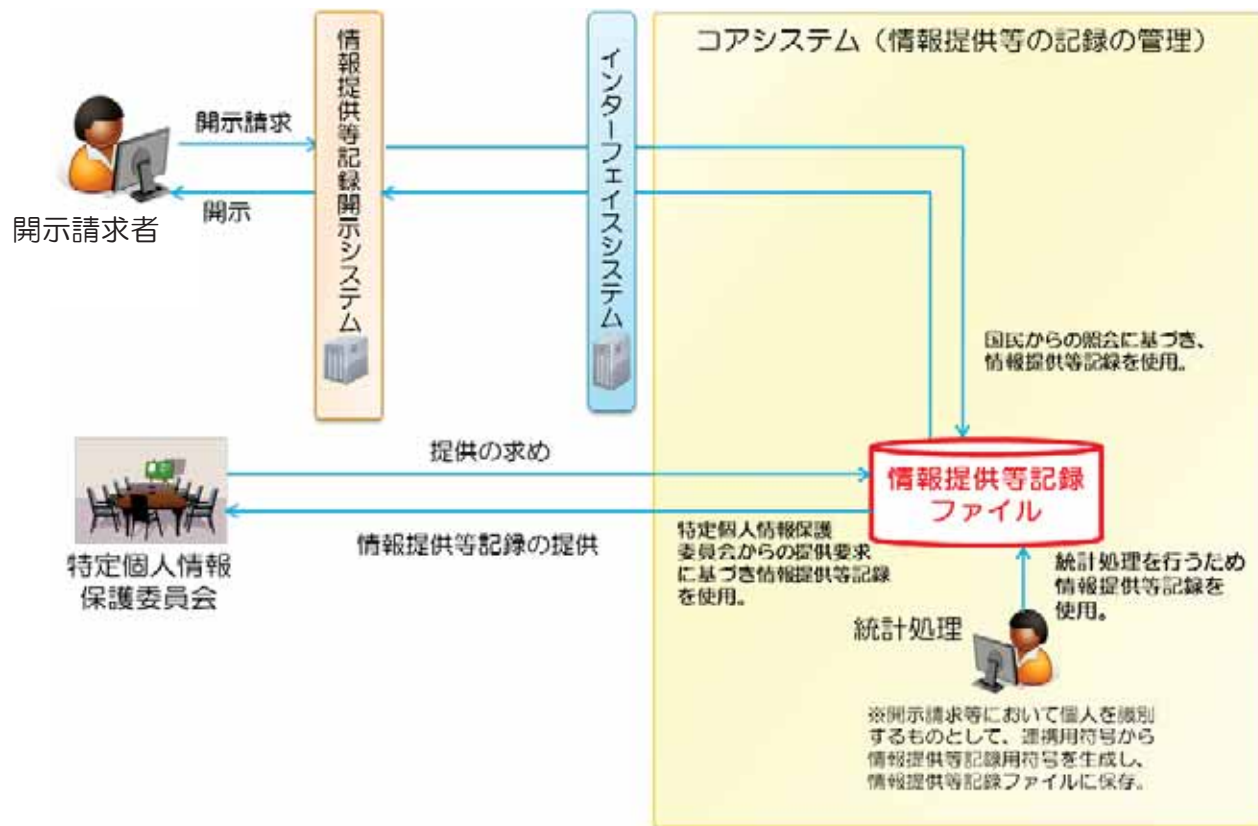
コアシステム（情報提供等の記録の管理）

情報提供等記録開示システム

インターフェイスシステム

開示請求

開示

開示請求者

国民からの照会に基づき、情報提供等記録を使用。

提供の求め

情報提供等記録ファイル

情報提供等記録の提供

特定個人情報保護委員会

特定個人情報保護委員会からの提供要求に基づき情報提供等記録を使用。

統計処理を行うため情報提供等記録を使用。

統計処理

※開示請求等において個人を識別するものとして、連携用符号から情報提供等記録用符号を生成し、情報提供等記録ファイルに保存。